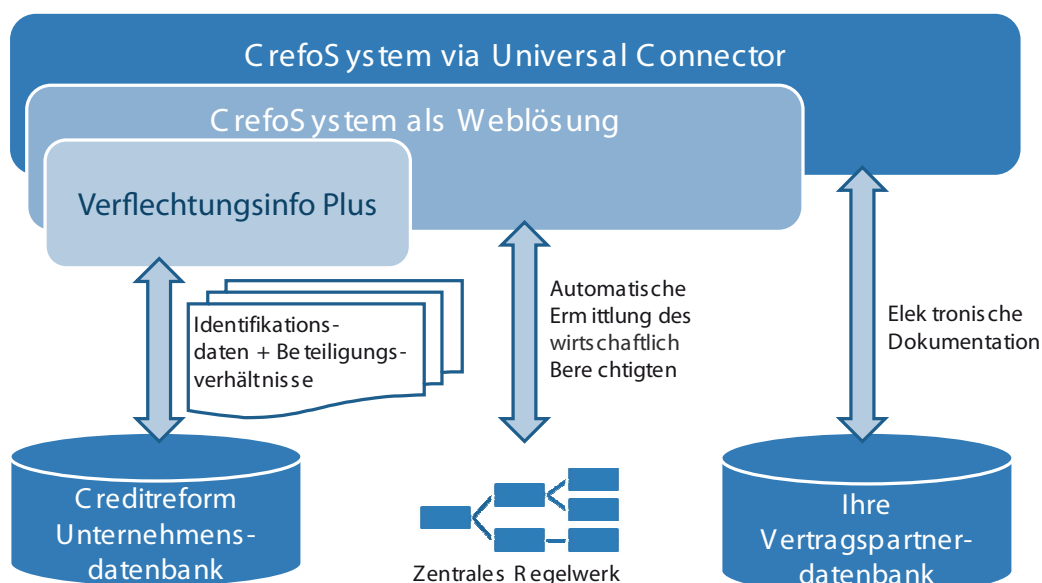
CrefoSystem via Universal Connector

CrefoSystem als Weblösung

Verflechtungsinfo Plus

Identifikationsdaten + Beteiligungsverhältnisse

Automatische Ermittlung des wirtschaftlich Berechtigten

Elektronische Dokumentation

Creditreform Unternehmensdatenbank

Zentrales Regelwerk

Ihre Vertragspartnerdatenbank